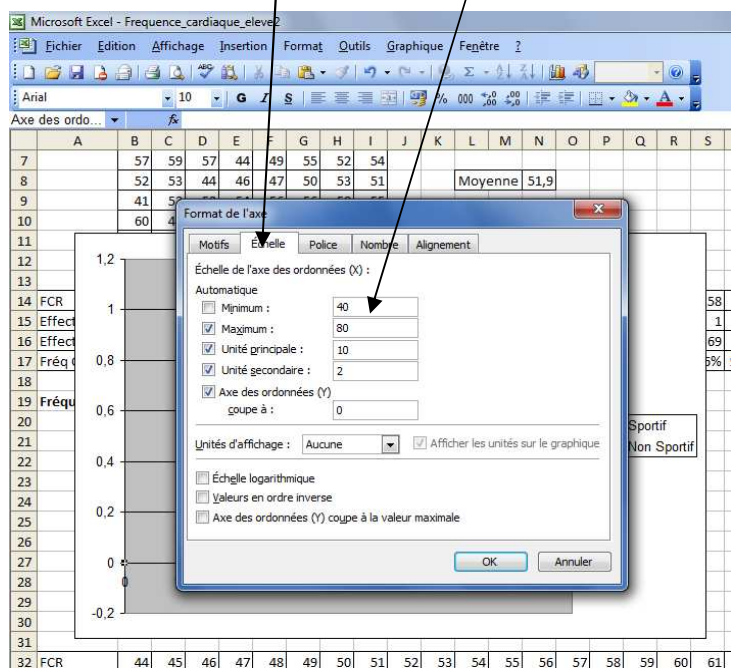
Microsoft Excel - Frequence_cardiaque_eleve2

Fichier Edition Affichage Insertion Format Outils Graphique Fenêtre ?

Arial 10 G I S

Axe des ordo... fx

| | A | B | C | D | E | F | G | H | I | J | K | L | M | N | O | P | Q | R | S |
|---|---|---|---|---|---|---|---|---|---|---|---|---|---|---|---|---|---|---|---|
| 7 | | 57 | 59 | 57 | 44 | 49 | 55 | 52 | 54 | | | | | | | | | | |
| 8 | | 52 | 53 | 44 | 46 | 47 | 50 | 53 | 51 | | | Moyenne | | 51,9 | | | | | |
| 9 | | 41 | 5 | | | | | | | | | | | | | | | | |
| 10 | | 60 | 4 | | | | | | | | | | | | | | | | |
| 14 | FCR | | | | | | | | | | | | | | | | | | 58 |
| 15 | Effect | | | | | | | | | | | | | | | | | | 1 |
| 16 | Effect | | | | | | | | | | | | | | | | | | 69 |
| 17 | Fréq | | | | | | | | | | | | | | | | | | 5% |
| 19 | Fréqu | | | | | | | | | | | | | | | | | | |
| 32 | FCR | 44 | 45 | 46 | 47 | 48 | 49 | 50 | 51 | 52 | 53 | 54 | 55 | 56 | 57 | 58 | 59 | 60 | 61 |

1,2
1
0,8
0,6
0,4
0,2
0
-0,2

Sportif
Non Sportif

Format de l'axe

Motifs Échelle Police Nombre Alignement

Échelle de l'axe des ordonnées (X) :
Automatique
Minimum : 40
Maximum : 80
Unité principale : 10
Unité secondaire : 2
Axe des ordonnées (Y) coupe à : 0

Unités d'affichage : Aucune
Afficher les unités sur le graphique

Échelle logarithmique
Valeurs en ordre inverse
Axe des ordonnées (Y) coupe à la valeur maximale

OK Annuler